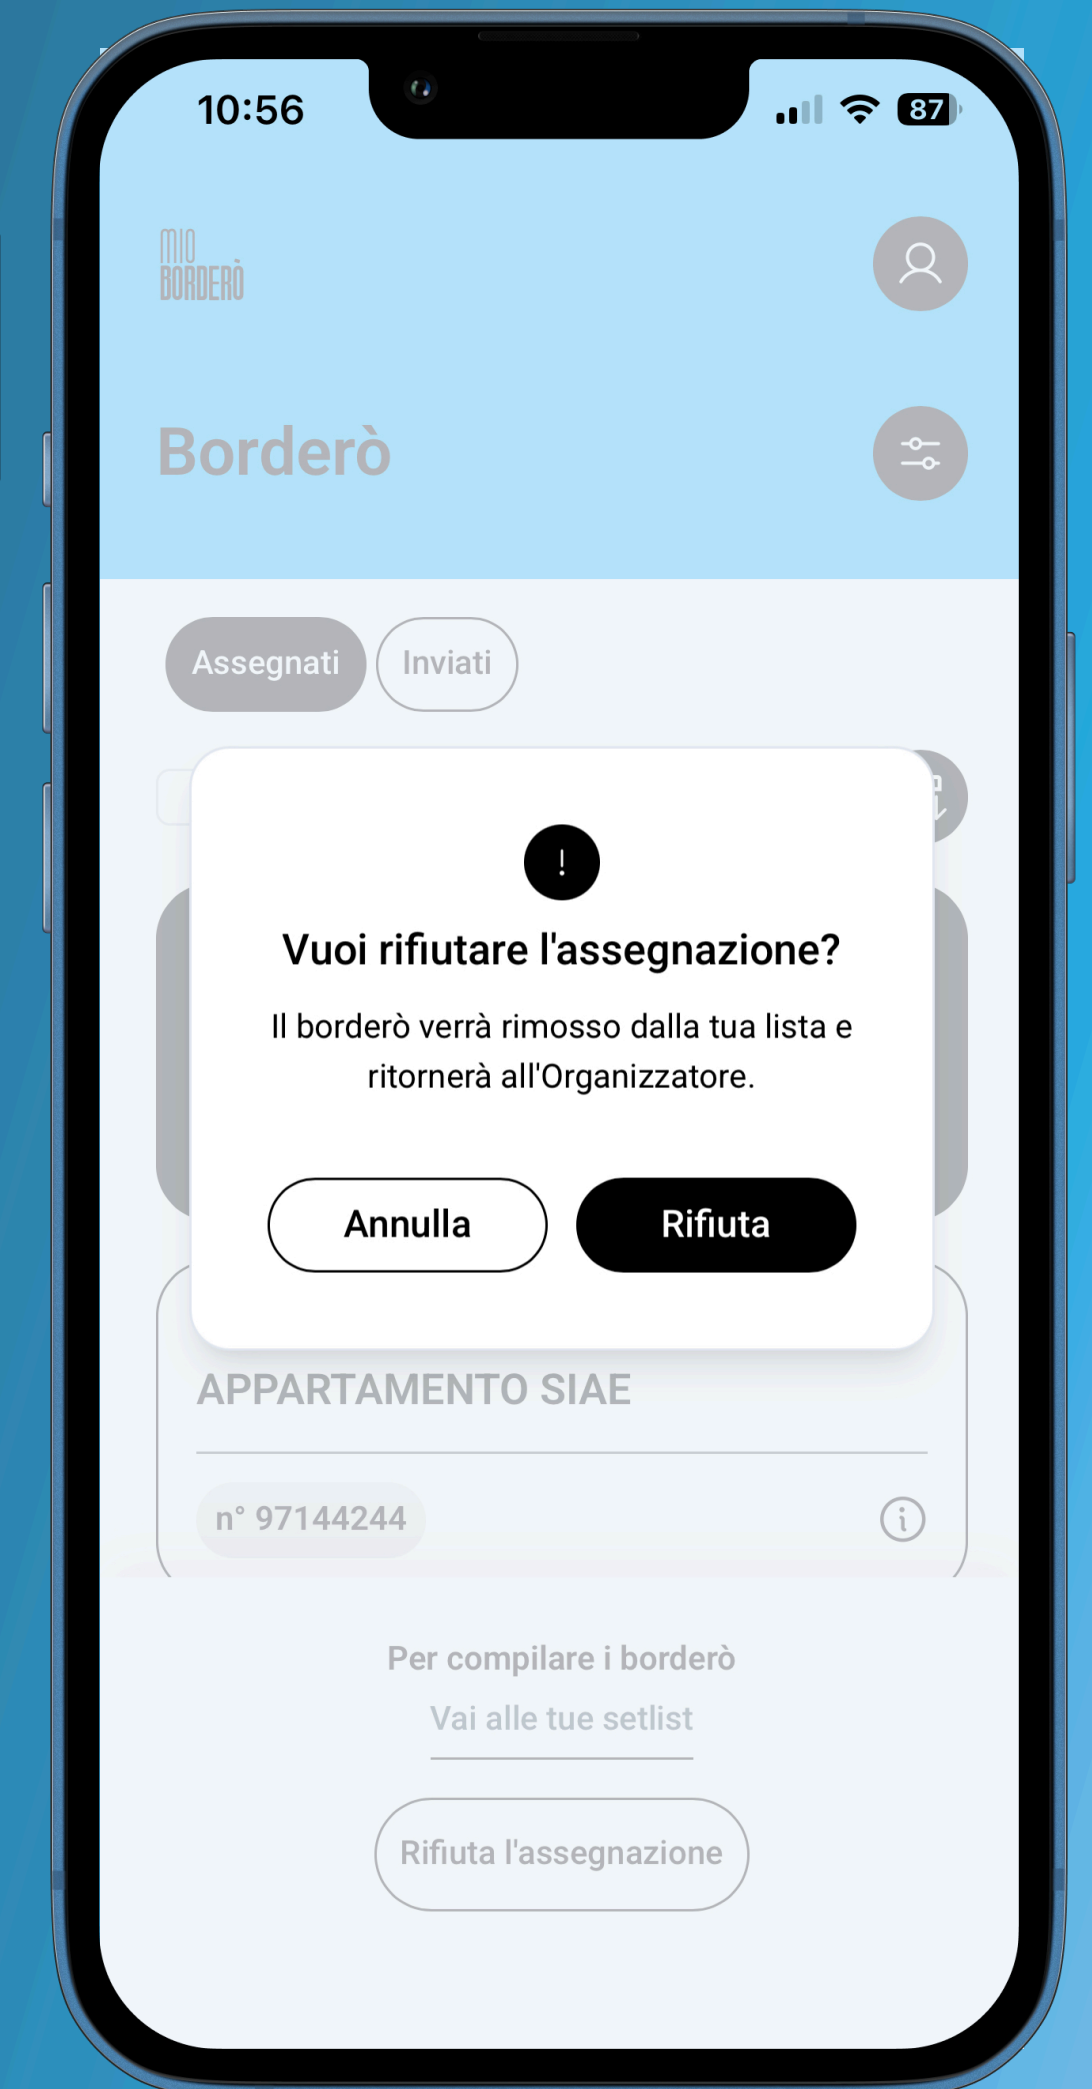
10:56

87

MIO
BORDERÒ

Borderò

Assegnati

Inviati

!

Vuoi rifiutare l'assegnazione?

Il borderò verrà rimosso dalla tua lista e ritornerà all'Organizzatore.

Annulla

Rifiuta

APPARTAMENTO SIAE

n° 97144244

Per compilare i borderò

Vai alle tue setlist

Rifiuta l'assegnazione